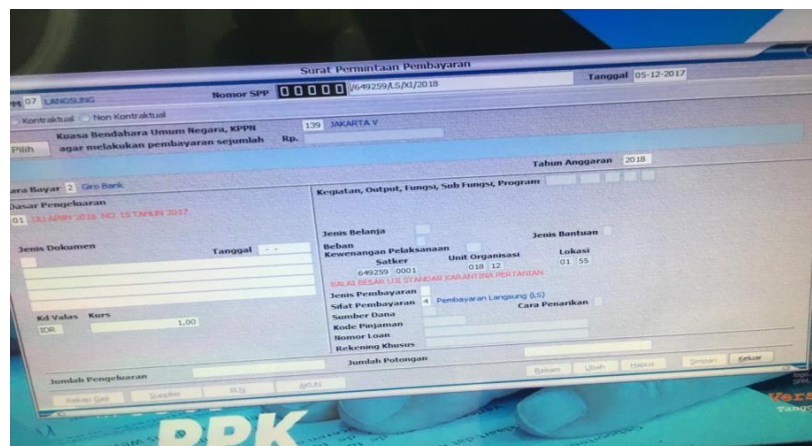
Surat Permintaan Pembayaran

Nomor SPP 00000 /649259/LS/XI/2018

Tanggal 05-12-2017

07 LANGSUNG

Kontraktual Non Kontraktual

Kuasa Bendahara Umum Negara, KPPN 139 JAKARTA V

Pilih agar melakukan pembayaran sejumlah Rp.

Tahun Anggaran 2018

ara Bayar 2 Giro Bank

Dasar Pengeluaran

01 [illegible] 2018 NO. 15 TAHUN 2017

Jenis Dokumen

Tanggal

Kd Valas Kurs

IDR 1,00

Kegiatan, Output, Fungsi, Sub Fungsi, Program

Jenis Belanja

Jenis Bantuan

Beban

Kewenangan Pelaksanaan

Satker

Unit Organisasi

Lokasi

649259 0001

018 12

01 55

BALAI BESAR UJI STANDAR KARANTINA PERTANIAN

Jenis Pembayaran

Sifat Pembayaran 4 Pembayaran Langsung (LS)

Cara Penarikan

Sumber Dana

Kode Pinjaman

Nomor Loan

Rekening Khusus

Jumlah Potongan

Jumlah Pengeluaran

Rekam Gaji Supplier BLS AKUN

Rekam Ubah Hapus Simpan Keluar

PPK